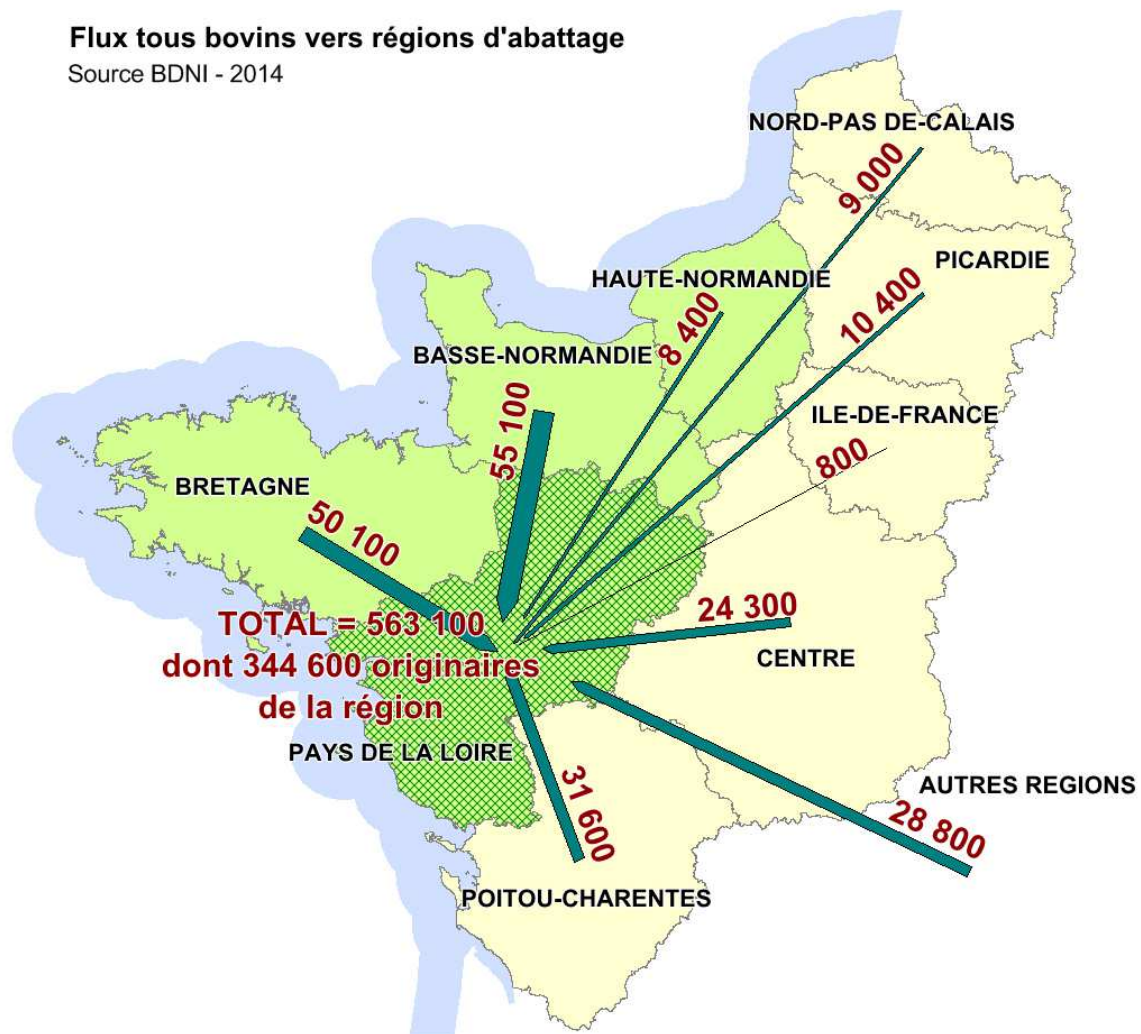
Flux tous bovins vers régions d'abattage
Source BDNI - 2014

NORD-PAS DE-CALAIS
9 000
PICARDIE
HAUTE-NORMANDIE
10 400
8 400
BASSE-NORMANDIE
55 100
ILE-DE-FRANCE
800
BRETAGNE
50 100
24 300
TOTAL = 563 100
dont 344 600 originaires
de la région
CENTRE
PAYS DE LA LOIRE
AUTRES REGIONS
31 600
28 800
POITOU-CHARENTES